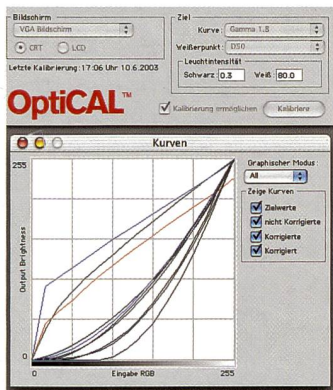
Bildschirm
VGA Bildschirm
CRT
LCD
Letzte Kalibrierung: 17:06 Uhr 10.6.2003
Ziel
Kurve: Gamma 1.8
Weißerpunkt: D50
Leuchtintensität
Schwarz 0.3
Weiß 80.0
OptiCAL™
Kalibrierung ermöglichen
Kalibrieren

Kurven
255
Output Brightness
0
0
Eingabe RGB
255
Graphischer Modus:
All
Zeige Kurven
Zielwerte
nicht Korrigierte
Korrigierte
Korrigiert